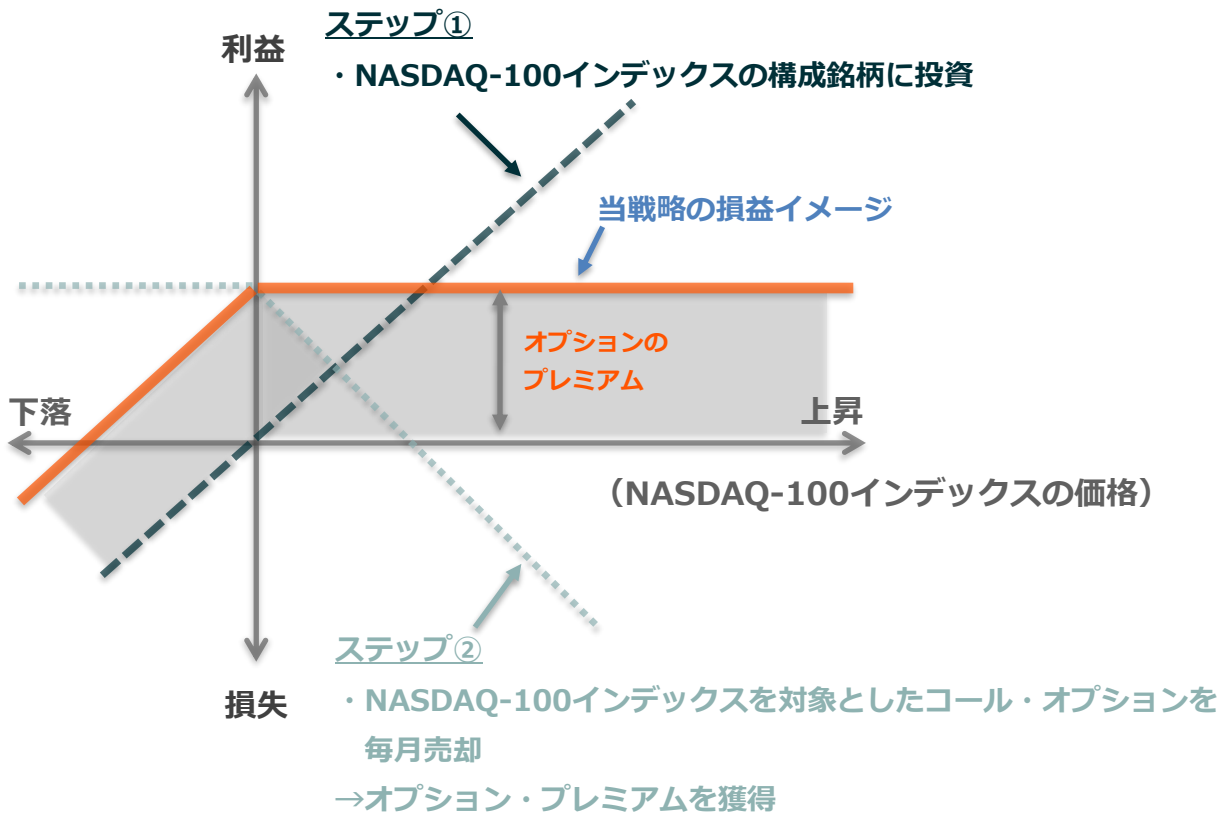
ステップ①

利益

・NASDAQ-100インデックスの構成銘柄に投資

当戦略の損益イメージ

オプションのプレミアム

下落

上昇

（NASDAQ-100インデックスの価格）

ステップ②

損失

・NASDAQ-100インデックスを対象としたコール・オプションを毎月売却

→オプション・プレミアムを獲得